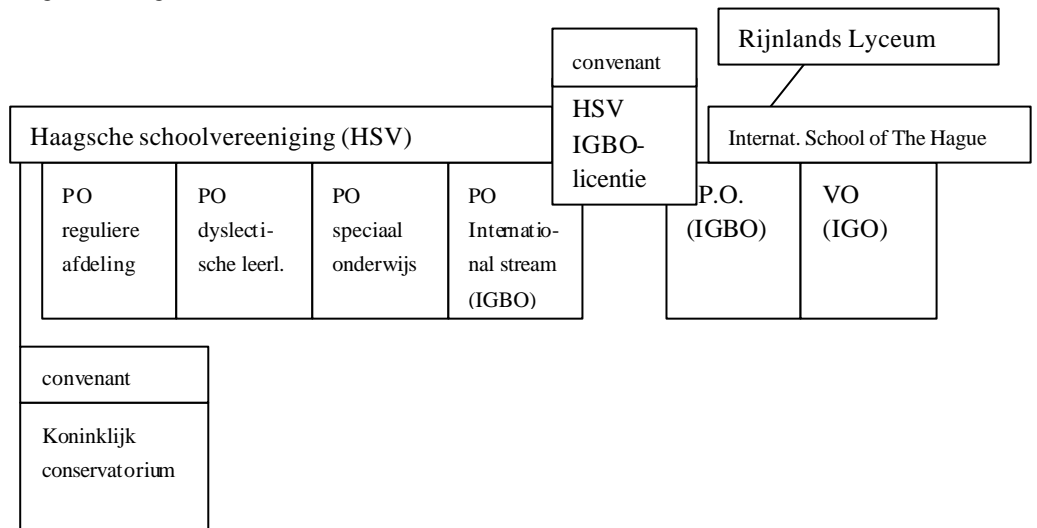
Rijnlands Lyceum

convenant

HSV IGBO-licentie

Haagsche schoolvereeniging (HSV)

Internat. School of The Hague

PO reguliere afdeling

PO dyslectische leerl.

PO speciaal onderwijs

PO International stream (IGBO)

P.O. (IGBO)

VO (IGO)

convenant

Koninklijk conservatorium